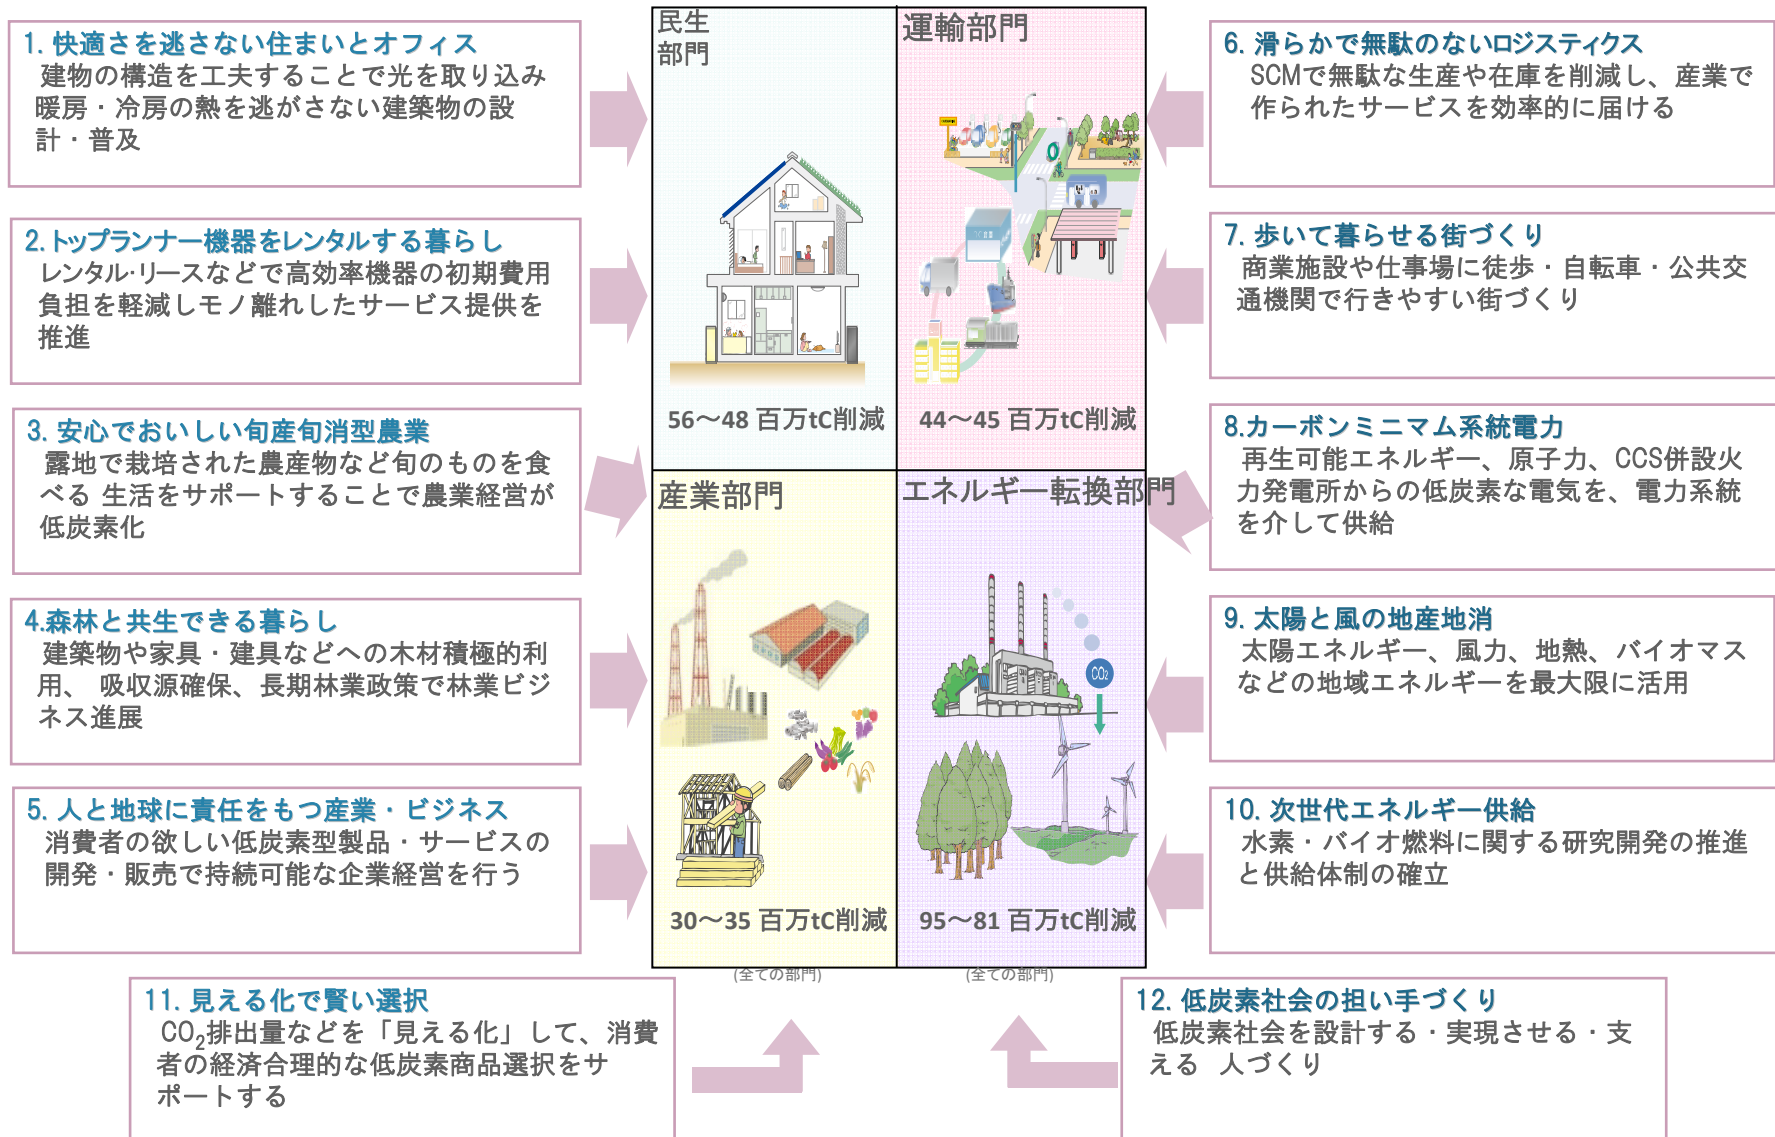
1. 快適さを逃さない住まいとオフィス
建物の構造を工夫することで光を取り込み暖房・冷房の熱を逃がさない建築物の設計・普及

2. トップランナー機器をレンタルする暮らし
レンタル·リースなどで高効率機器の初期費用負担を軽減しモノ離れしたサービス提供を推進

3. 安心でおいしい旬産旬消型農業
露地で栽培された農産物など旬のものを食べる 生活をサポートすることで農業経営が低炭素化

4.森林と共生できる暮らし
建築物や家具・建具などへの木材積極的利用、 吸収源確保、長期林業政策で林業ビジネス進展

5. 人と地球に責任をもつ産業・ビジネス
消費者の欲しい低炭素型製品・サービスの開発・販売で持続可能な企業経営を行う

民生部門

56～48 百万tC削減

運輸部門

44～45 百万tC削減

産業部門

30～35 百万tC削減

エネルギー転換部門

$CO_2$

95～81 百万tC削減

(全ての部門)

(全ての部門)

6. 滑らかで無駄のないロジスティクス
SCMで無駄な生産や在庫を削減し、産業で作られたサービスを効率的に届ける

7. 歩いて暮らせる街づくり
商業施設や仕事場に徒歩・自転車・公共交通機関で行きやすい街づくり

8.カーボンミニマム系統電力
再生可能エネルギー、原子力、CCS併設火力発電所からの低炭素な電気を、電力系統を介して供給

9. 太陽と風の地産地消
太陽エネルギー、風力、地熱、バイオマスなどの地域エネルギーを最大限に活用

10. 次世代エネルギー供給
水素・バイオ燃料に関する研究開発の推進と供給体制の確立

11. 見える化で賢い選択
$CO_2$排出量などを「見える化」して、消費者の経済合理的な低炭素商品選択をサポートする

12. 低炭素社会の担い手づくり
低炭素社会を設計する・実現させる・支える 人づくり